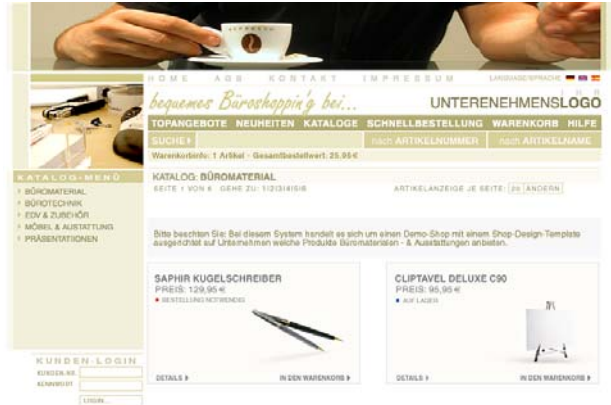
HOME AGB KONTAKT IMPRESSUM

LANGUAGE/SPRACHE

bequemes Büroshopping bei...

UNTERENEHMENSLOGO

TOPANGEBOTE NEUHEITEN KATALOGE SCHNELLBESTELLUNG WARENKORB HILFE

SUCHE ▸

nach ARTIKELNUMMER

nach ARTIKELNAME

Warenkorbinfo: 1 Artikel - Gesamtbestellwert: 25,95 €

KATALOG-MENÜ

› BÜROMATERIAL
› BÜROTECHNIK
› EDV & ZUBEHÖR
› MÖBEL & AUSSTATTUNG
› PRÄSENTATIONEN

KATALOG: BÜROMATERIAL

SEITE 1 VON 6 GEHE ZU: 1|2|3|4|5|6

ARTIKELANZEIGE JE SEITE: 25 ÄNDERN

Bitte beachten Sie: Bei diesem System handelt es sich um einen Demo-Shop mit einem Shop-Design-Template ausgerichtet auf Unternehmen welche Produkte Büromaterialen - & Ausstattungen anbieten.

SAPHIR KUGELSCHREIBER

PREIS: 129,95 €

BESTELLUNG NOTWENDIG

DETAILS ▸

IN DEN WARENKORB ▸

CLIPTAVEL DELUXE C90

PREIS: 95,95 €

AUF LAGER

DETAILS ▸

IN DEN WARENKORB ▸

KUNDEN-LOGIN

KUNDEN-NR.

KENNWORT

LOGIN